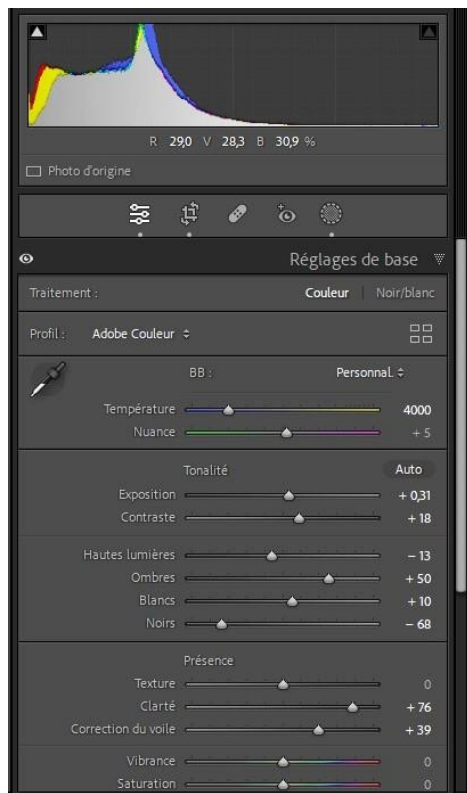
R 29,0 V 28,3 B 30,9 %

Photo d'origine

Réglages de base

Traitement : Couleur | Noir/blanc

Profil : Adobe Couleur ÷

BB : Personnal. ÷

Température 4000
Nuance + 5

Tonalité Auto

Exposition + 0,31
Contraste + 18

Hautes lumières − 13
Ombres + 50
Blancs + 10
Noirs − 68

Présence

Texture 0
Clarté + 76
Correction du voile + 39

Vibrance 0
Saturation 0